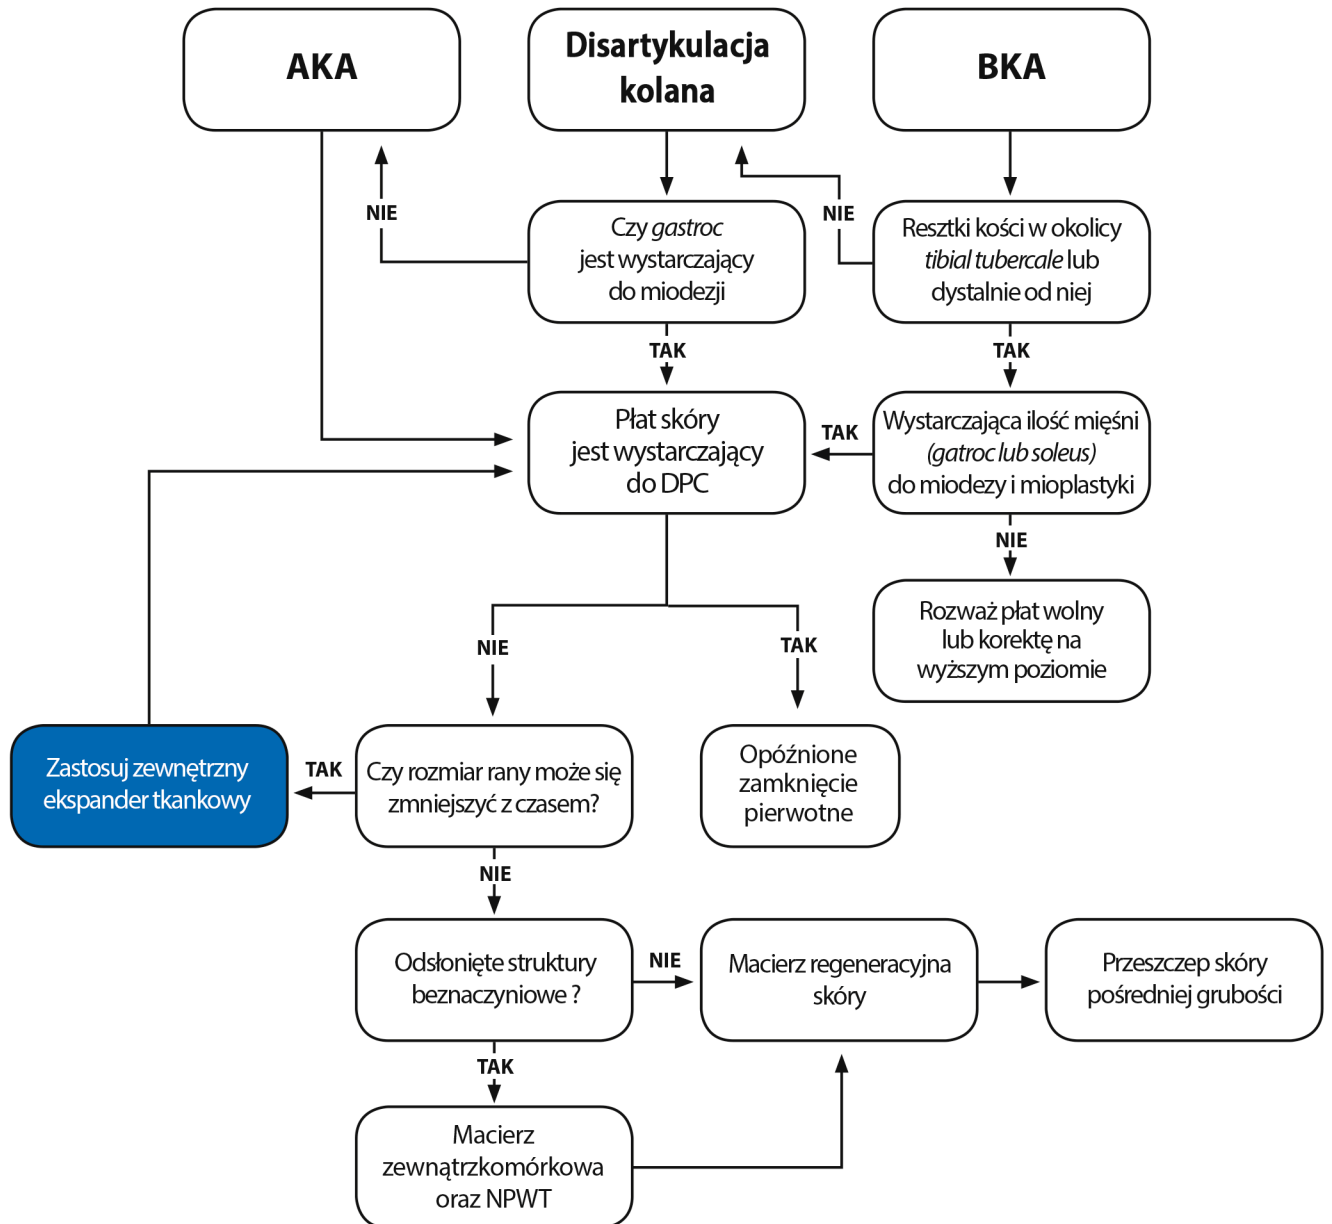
AKA

Disartykulacja kolana

BKA

NIE

Czy gastroc jest wystarczający do miodezji

NIE

Resztki kości w okolicy tibial tubercale lub dystalnie od niej

TAK

TAK

Płat skóry jest wystarczający do DPC

TAK

Wystarczająca ilość mięśni (gatroc lub soleus) do miodezy i mioplastyki

NIE

Rozważ płat wolny lub korektę na wyższym poziomie

NIE

TAK

Zastosuj zewnętrzny ekspander tkankowy

TAK

Czy rozmiar rany może się zmniejszyć z czasem?

Opóźnione zamknięcie pierwotne

NIE

Odsłonięte struktury beznaczyniowe ?

NIE

Macierz regeneracyjna skóry

Przeszczep skóry pośredniej grubości

TAK

Macierz zewnątrzkomórkowa oraz NPWT